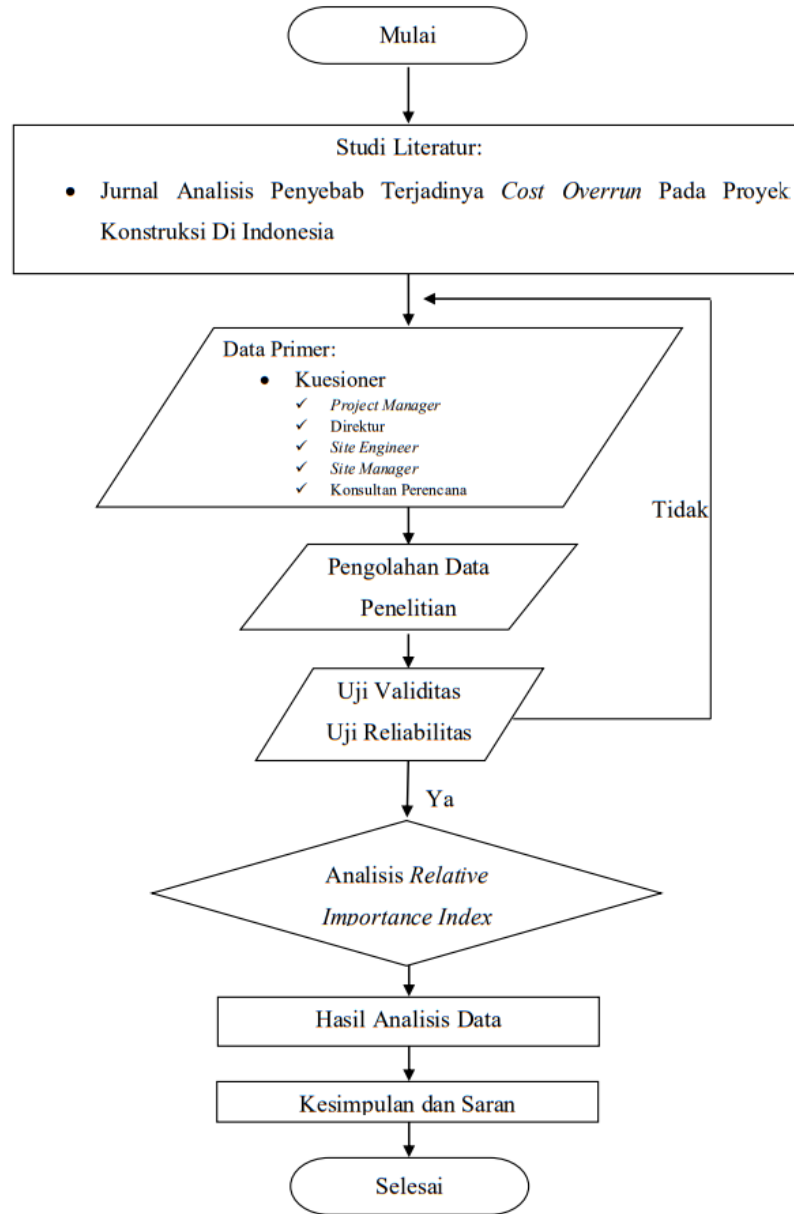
Mulai

Studi Literatur:

• Jurnal Analisis Penyebab Terjadinya Cost Overrun Pada Proyek Konstruksi Di Indonesia

Data Primer:
• Kuesioner
✓ Project Manager
✓ Direktur
✓ Site Engineer
✓ Site Manager
✓ Konsultan Perencana

Tidak

Pengolahan Data Penelitian

Uji Validitas
Uji Reliabilitas

Ya

Analisis Relative Importance Index

Hasil Analisis Data

Kesimpulan dan Saran

Selesai